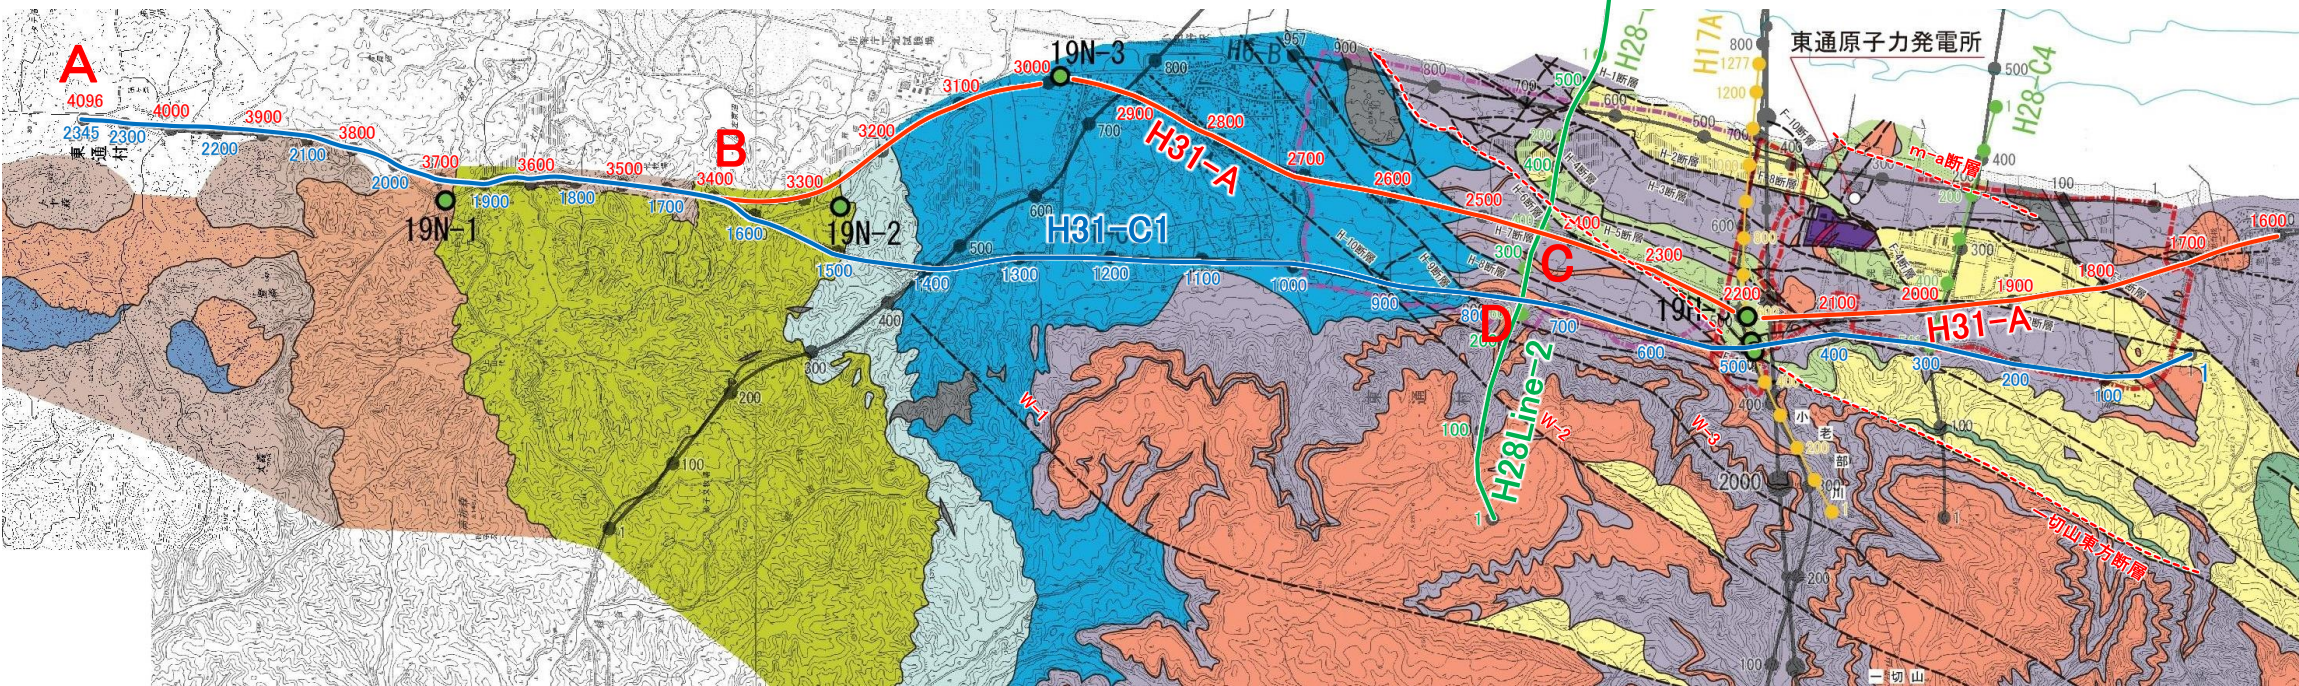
A
4096
2345
2300
4000
3900
3800
2200
2100
3700
2000
1900
19N-1
3600
1800
3500
1700
3400
B
3300
1600
19N-2
1500
3200
3100
3000
19N-3
H6-B
957
900
800
2900
2800
H31-A
700
2700
600
H31-C1
500
1400
1300
1200
1100
1000
900
400
300
200
100
1
東通村
2600
2500
2400
2300
C
D
800
700
600
500
H28Line-2
H28-
H17A
800
1277
1200
東通原子力発電所
500
H28-C4
400
m-a断層
F-10断層
H-1断層
H-2断層
H-3断層
H-4断層
H-5断層
H-6断層
H-7断層
H-8断層
H-9断層
H-10断層
F-8断層
F-9断層
2200
2100
2000
1900
1800
1700
1600
H31-A
19N-4
400
300
200
100
1
W-1
W-2
W-3
小老部川
2000
一切山東方断層
一切山
100
200
100
1